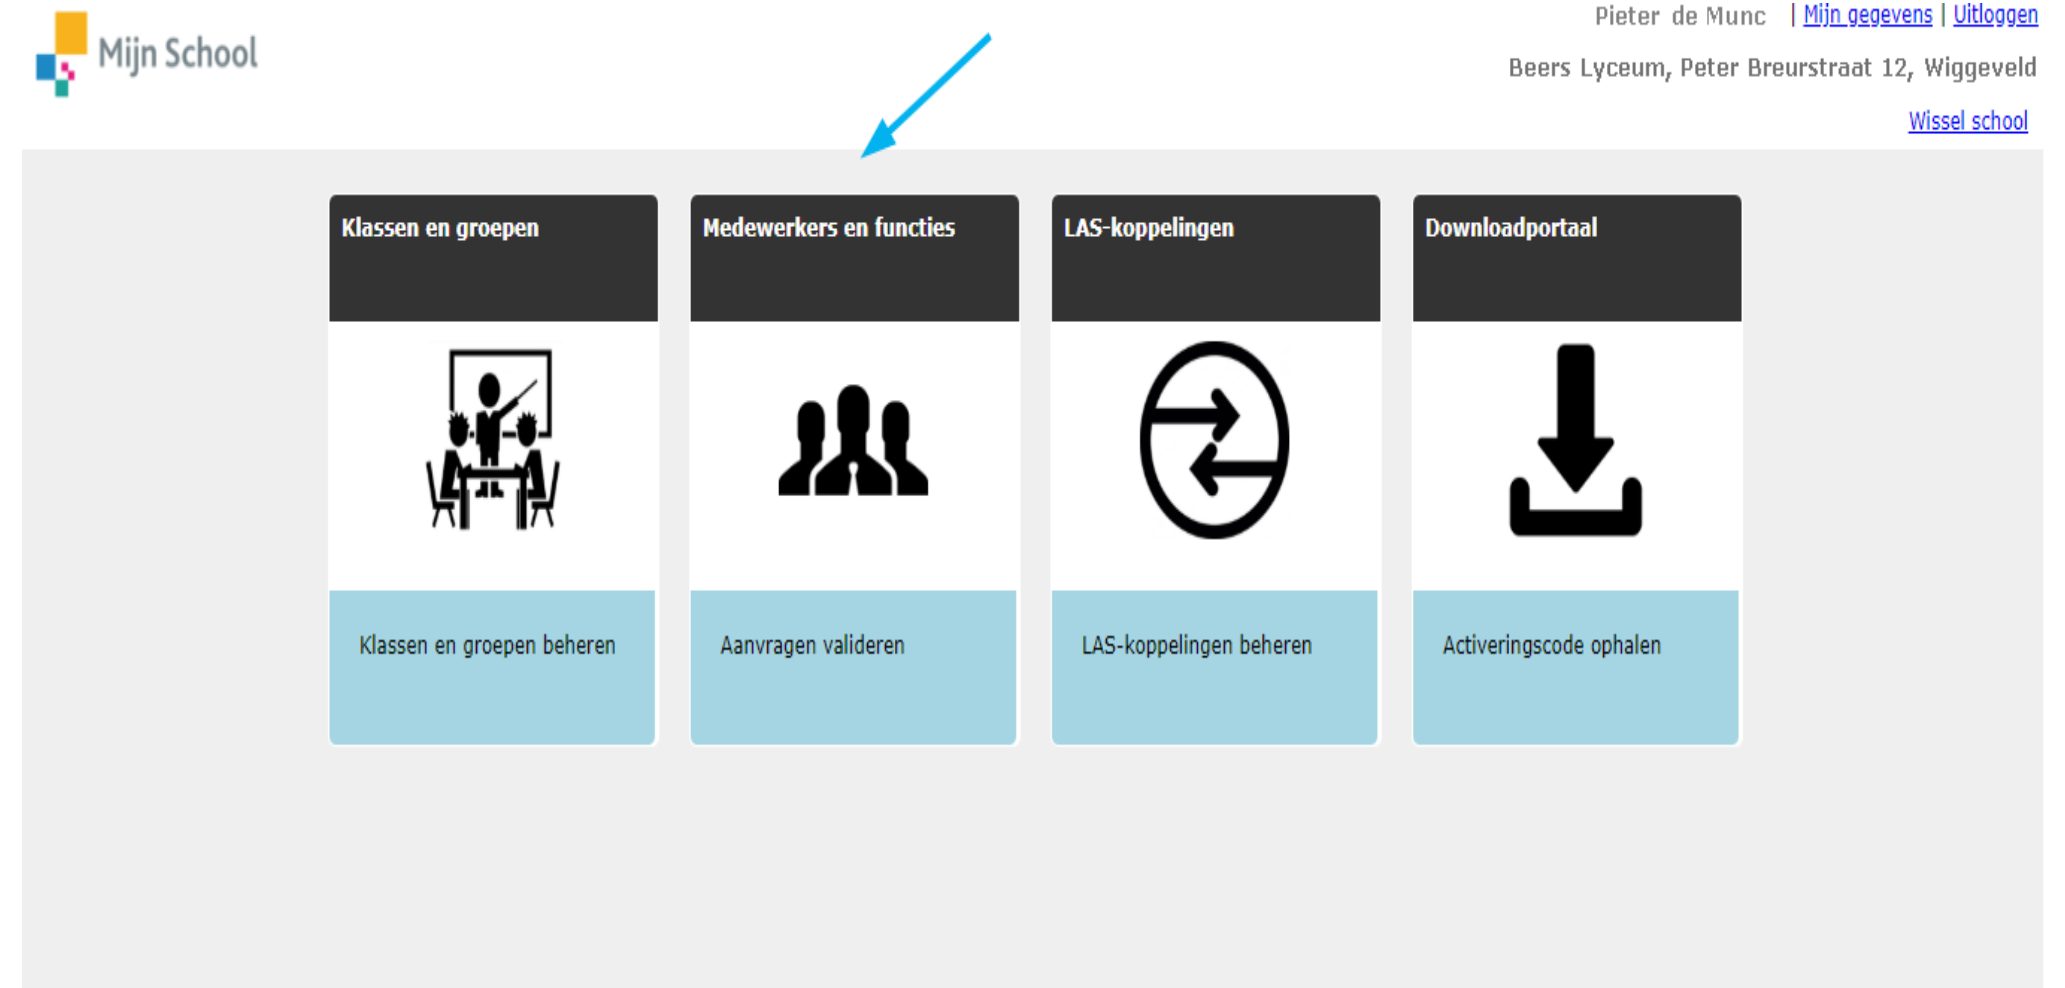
Mijn School

Pieter de Munc | Mijn gegevens | Uitloggen

Beers Lyceum, Peter Breurstraat 12, Wiggeveld

Wissel school

Klassen en groepen

Klassen en groepen beheren

Medewerkers en functies

Aanvragen valideren

LAS-koppelingen

LAS-koppelingen beheren

Downloadportaal

Activeringscode ophalen